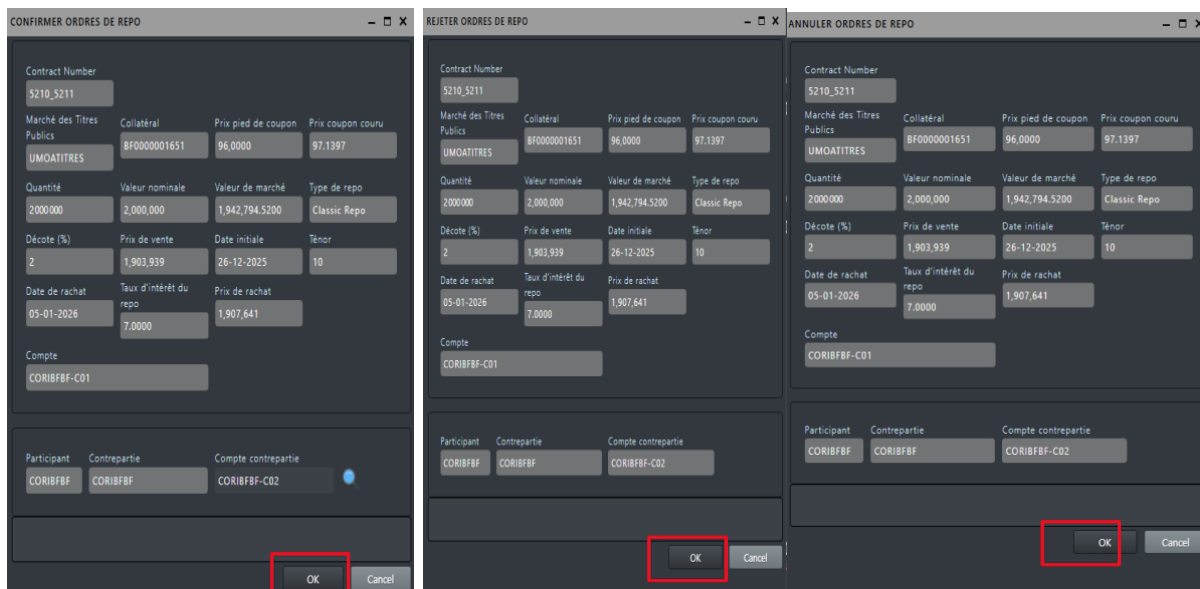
CONFIRMER ORDRES DE REPO

Contract Number
5210_5211

Marché des Titres Publics
UMOATITRES

Collatéral
BF0000001651

Prix pied de coupon
96,0000

Prix coupon couru
97.1397

Quantité
2000000

Valeur nominale
2,000,000

Valeur de marché
1,942,794.5200

Type de repo
Classic Repo

Décote (%)
2

Prix de vente
1,903,939

Date initiale
26-12-2025

Ténor
10

Date de rachat
05-01-2026

Taux d'intérêt du repo
7.0000

Prix de rachat
1,907,641

Compte
CORIBFBF-C01

Participant
CORIBFBF

Contrepartie
CORIBFBF

Compte contrepartie
CORIBFBF-C02

OK
Cancel

REJETER ORDRES DE REPO

Contract Number
5210_5211

Marché des Titres Publics
UMOATITRES

Collatéral
BF0000001651

Prix pied de coupon
96,0000

Prix coupon couru
97.1397

Quantité
2000000

Valeur nominale
2,000,000

Valeur de marché
1,942,794.5200

Type de repo
Classic Repo

Décote (%)
2

Prix de vente
1,903,939

Date initiale
26-12-2025

Ténor
10

Date de rachat
05-01-2026

Taux d'intérêt du repo
7.0000

Prix de rachat
1,907,641

Compte
CORIBFBF-C01

Participant
CORIBFBF

Contrepartie
CORIBFBF

Compte contrepartie
CORIBFBF-C02

OK
Cancel

ANNULER ORDRES DE REPO

Contract Number
5210_5211

Marché des Titres Publics
UMOATITRES

Collatéral
BF0000001651

Prix pied de coupon
96,0000

Prix coupon couru
97.1397

Quantité
2000000

Valeur nominale
2,000,000

Valeur de marché
1,942,794.5200

Type de repo
Classic Repo

Décote (%)
2

Prix de vente
1,903,939

Date initiale
26-12-2025

Ténor
10

Date de rachat
05-01-2026

Taux d'intérêt du repo
7.0000

Prix de rachat
1,907,641

Compte
CORIBFBF-C01

Participant
CORIBFBF

Contrepartie
CORIBFBF

Compte contrepartie
CORIBFBF-C02

OK
Cancel